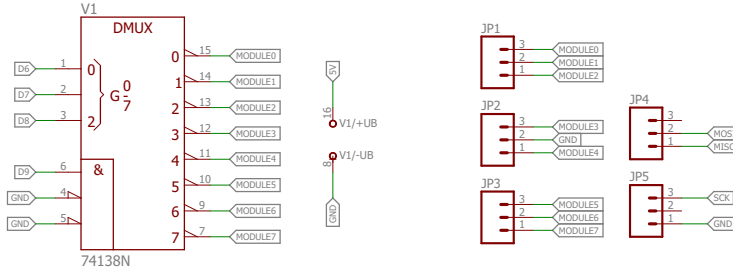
V1
DMUX

D6 1 0
D7 2 G $\frac{0}{7}$
D8 3 2

D9 6 &
GND 4
GND 5

74138N

0 15 MODULE0
1 14 MODULE1
2 13 MODULE2
3 12 MODULE3
4 11 MODULE4
5 10 MODULE5
6 9 MODULE6
7 7 MODULE7

5V
16 V1/+UB
8 V1/-UB
GND

JP1
3 MODULE0
2 MODULE1
1 MODULE2

JP2
3 MODULE3
2 GND
1 MODULE4

JP3
3 MODULE5
2 MODULE6
1 MODULE7

JP4
3
2 MOS
1 MISO

JP5
3 SCK
2
1 GND